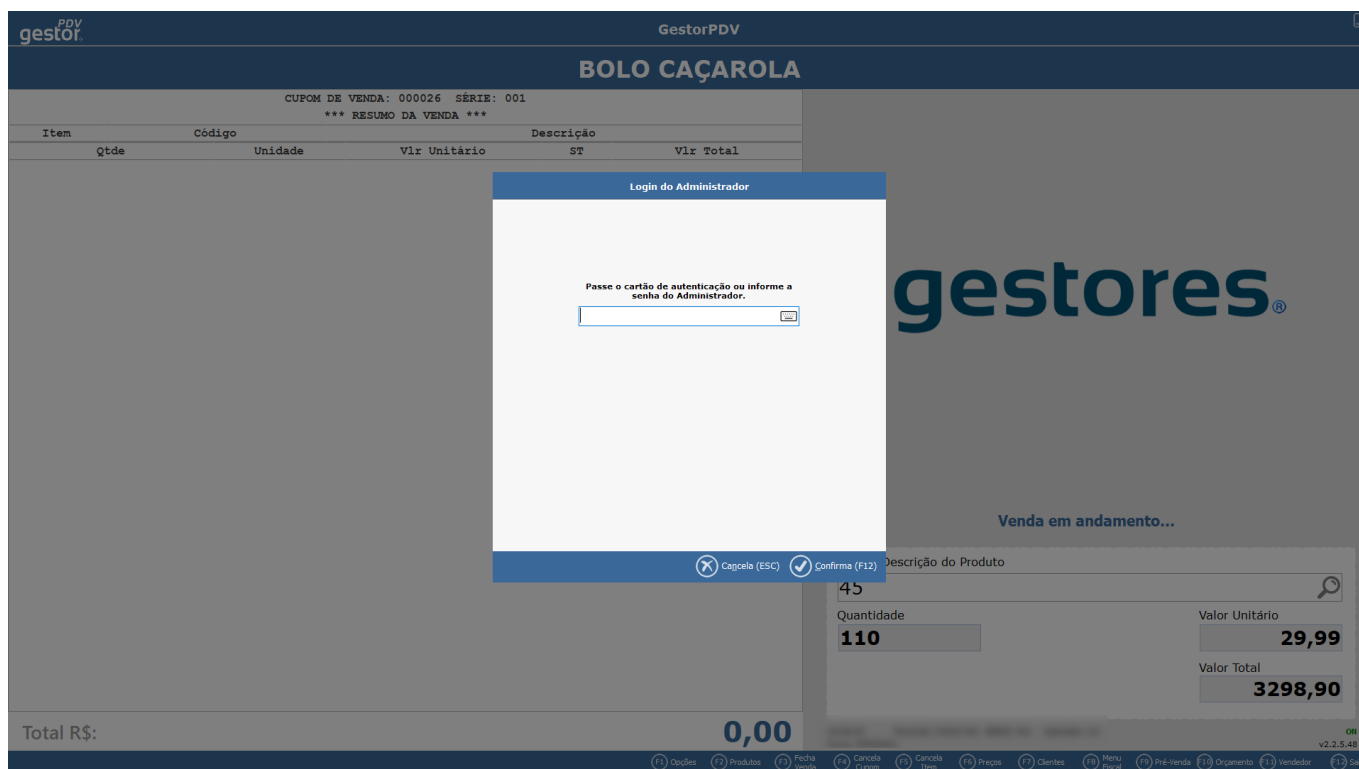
gestor PDV

GestorPDV

BOLO CAÇAROLA

CUPOM DE VENDA: 000026 SÉRIE: 001
*** RESUMO DA VENDA ***

| Item | Código | | Descrição | |
|---|---|---|---|---|
| Qtde | Unidade | Vlr Unitário | ST | Vlr Total |

Login do Administrador

Passe o cartão de autenticação ou informe a senha do Administrador.

Cancela (ESC) Confirma (F12)

gestores®

Venda em andamento...

Descrição do Produto
45

Quantidade
110

Valor Unitário
29,99

Valor Total
3298,90

Total R$:
0,00

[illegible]

v2.2.5.48

F1 Opções F2 Produtos F3 Fecha Venda F4 Cancela Cupom F5 Cancela Item F6 Preços F7 Clientes F8 Menu Fiscal F9 Pré-Venda F10 Orçamento F11 Vendedor F12 Sa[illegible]